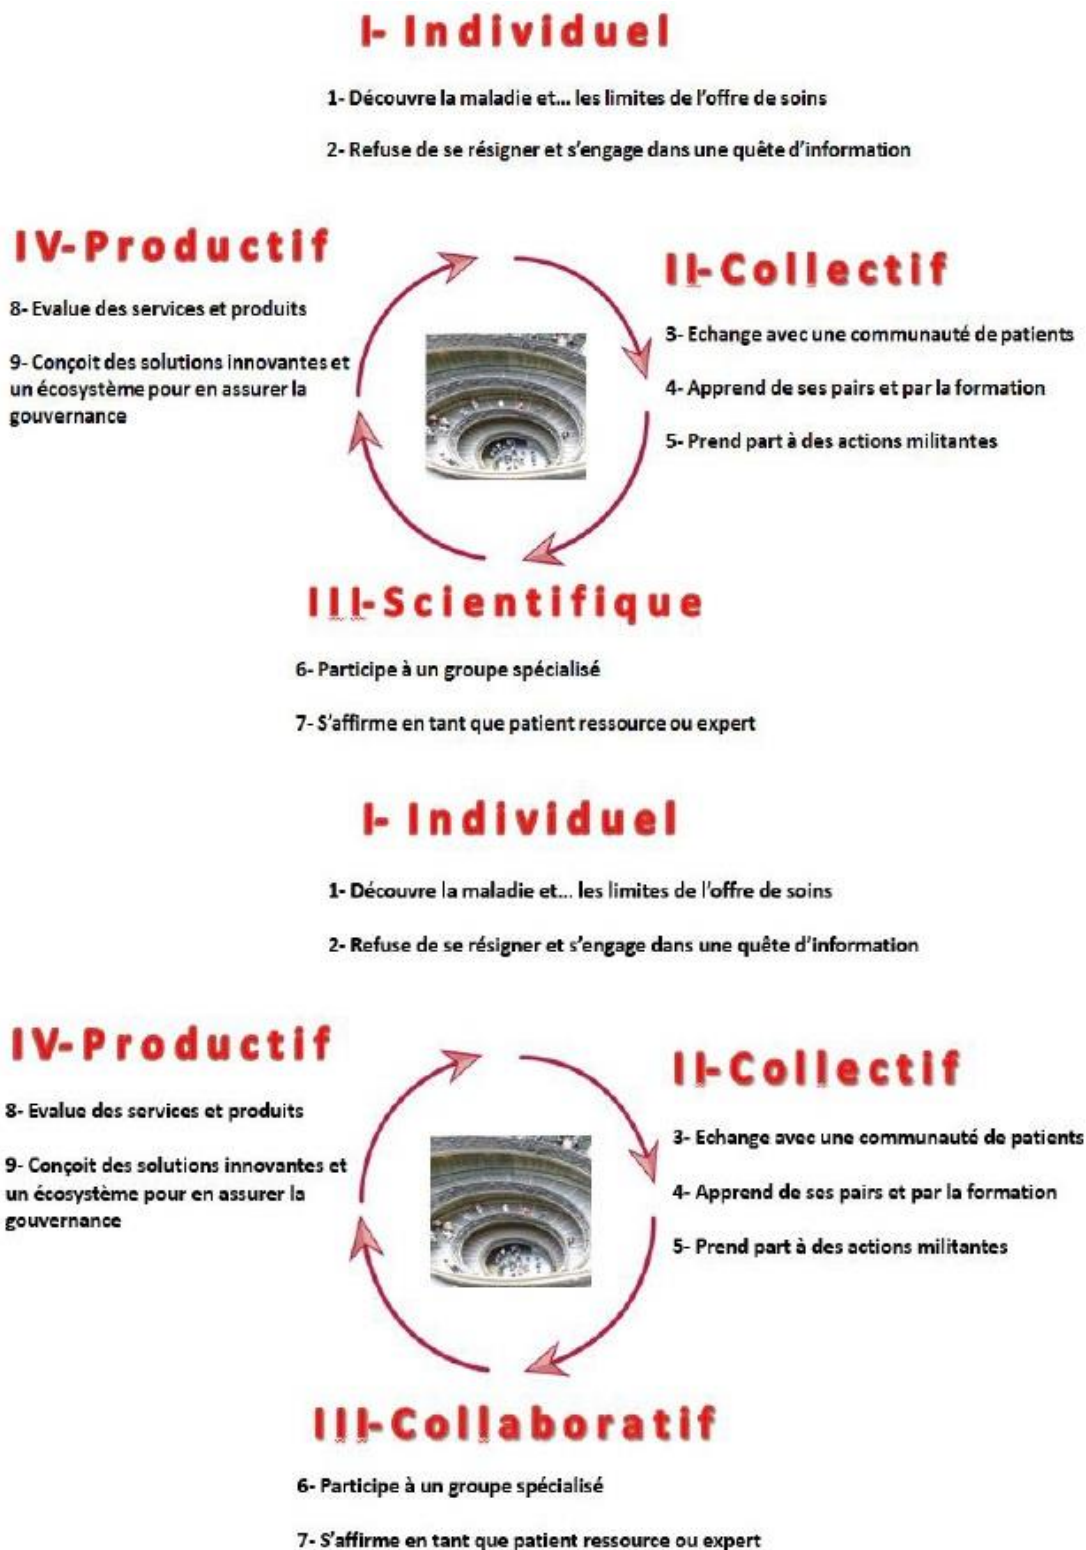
I- Individuel

1- Découvre la maladie et… les limites de l'offre de soins

2- Refuse de se résigner et s'engage dans une quête d'information

IV- Productif

8- Evalue des services et produits

9- Conçoit des solutions innovantes et un écosystème pour en assurer la gouvernance

II- Collectif

3- Echange avec une communauté de patients

4- Apprend de ses pairs et par la formation

5- Prend part à des actions militantes

III- Scientifique

6- Participe à un groupe spécialisé

7- S'affirme en tant que patient ressource ou expert

I- Individuel

1- Découvre la maladie et… les limites de l'offre de soins

2- Refuse de se résigner et s'engage dans une quête d'information

IV- Productif

8- Evalue des services et produits

9- Conçoit des solutions innovantes et un écosystème pour en assurer la gouvernance

II- Collectif

3- Echange avec une communauté de patients

4- Apprend de ses pairs et par la formation

5- Prend part à des actions militantes

III- Collaboratif

6- Participe à un groupe spécialisé

7- S'affirme en tant que patient ressource ou expert